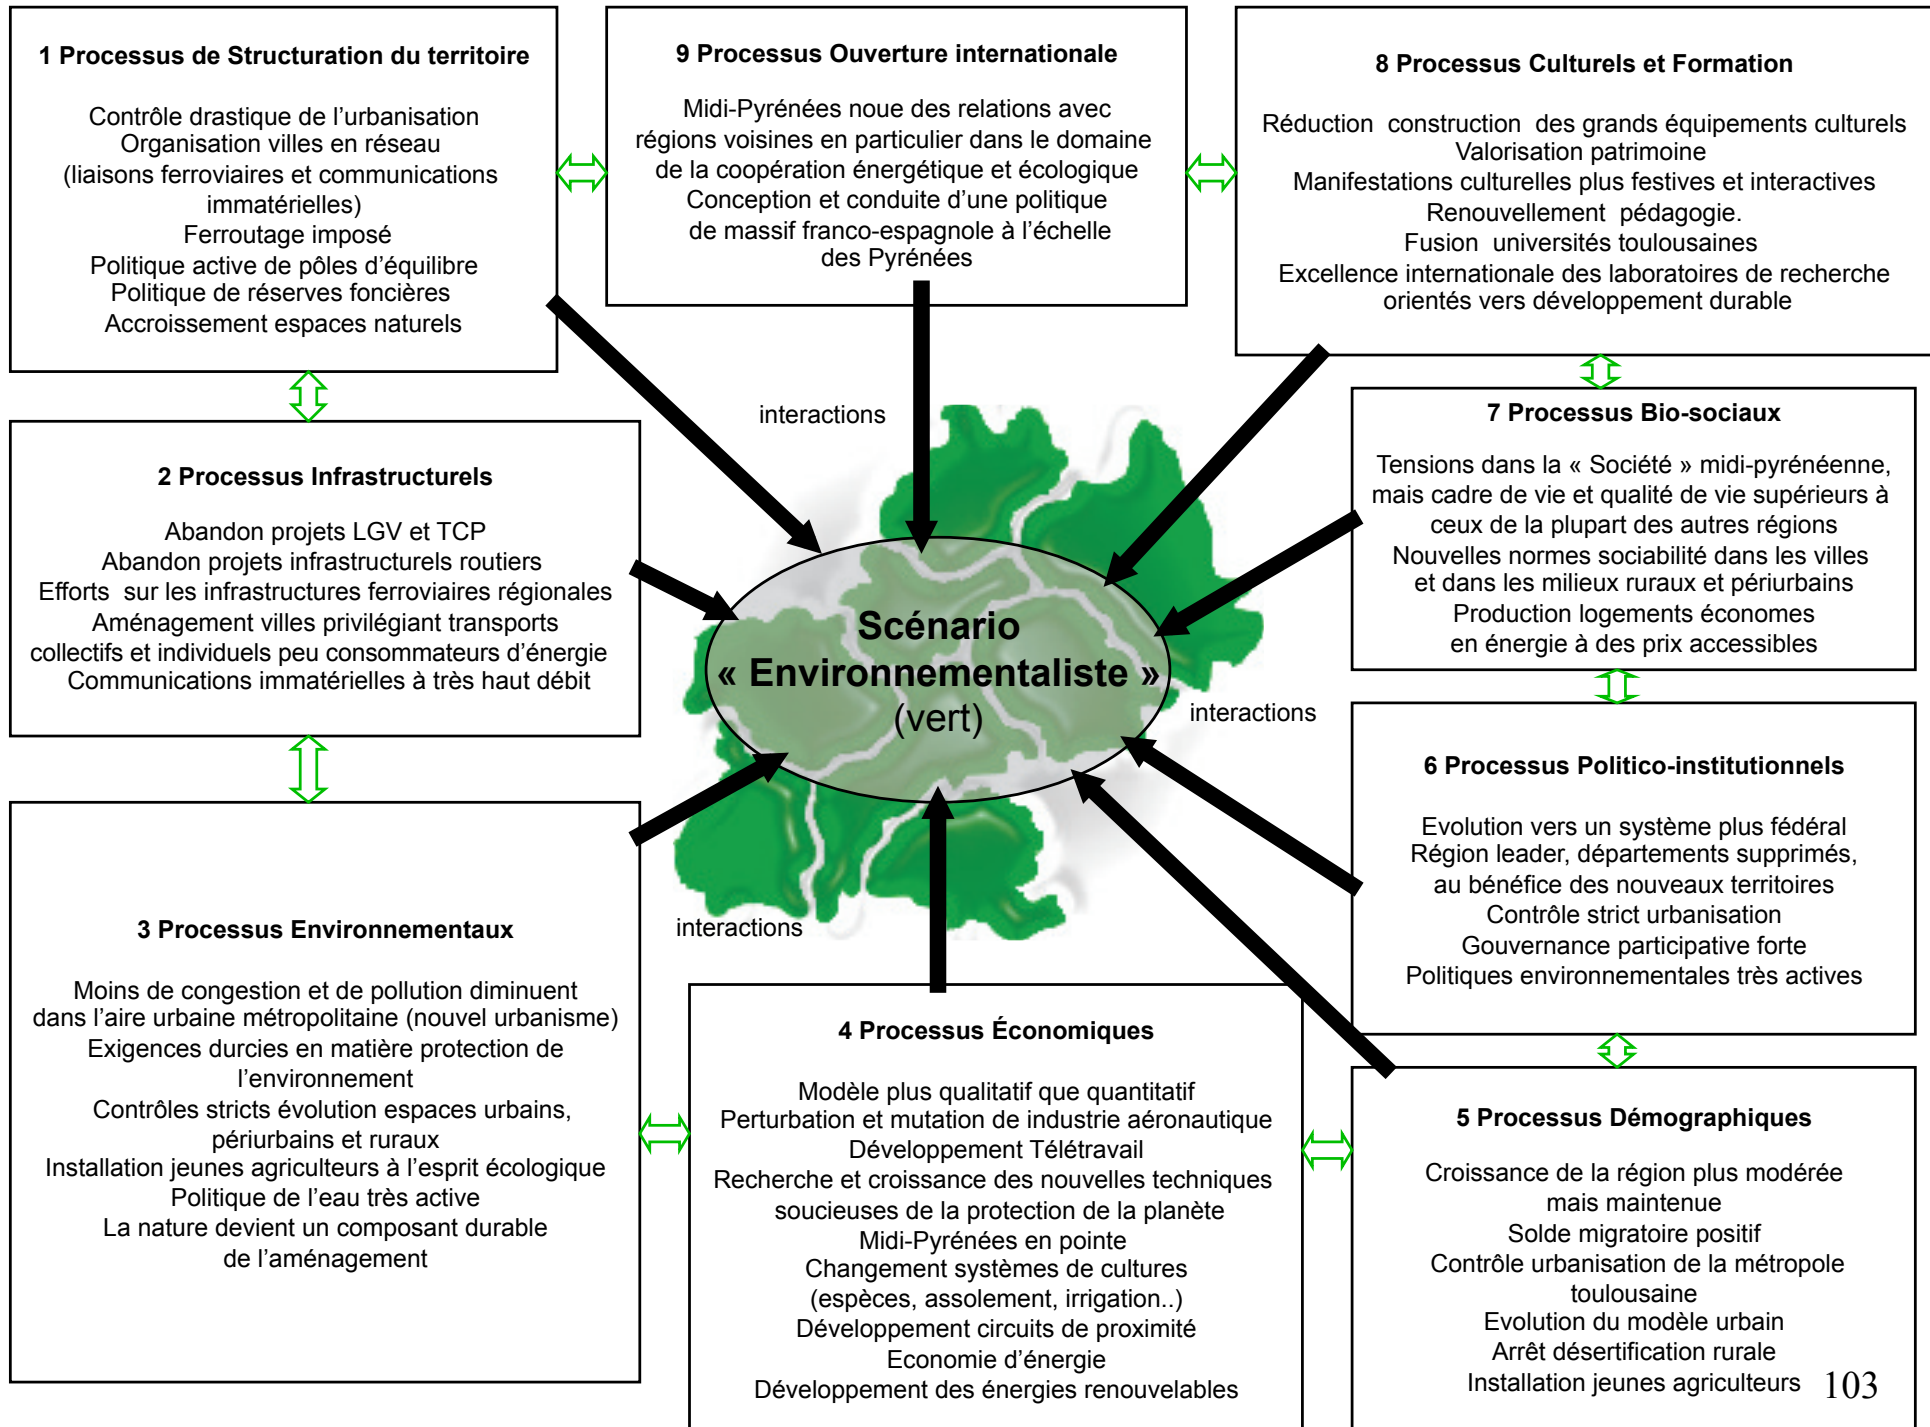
1 Processus de Structuration du territoire

Contrôle drastique de l'urbanisation
Organisation villes en réseau
(liaisons ferroviaires et communications immatérielles)
Ferroutage imposé
Politique active de pôles d'équilibre
Politique de réserves foncières
Accroissement espaces naturels

9 Processus Ouverture internationale

Midi-Pyrénées noue des relations avec régions voisines en particulier dans le domaine de la coopération énergétique et écologique
Conception et conduite d'une politique de massif franco-espagnole à l'échelle des Pyrénées

8 Processus Culturels et Formation

Réduction construction des grands équipements culturels
Valorisation patrimoine
Manifestations culturelles plus festives et interactives
Renouvellement pédagogie.
Fusion universités toulousaines
Excellence internationale des laboratoires de recherche orientés vers développement durable

interactions

2 Processus Infrastructurels

Abandon projets LGV et TCP
Abandon projets infrastructurels routiers
Efforts sur les infrastructures ferroviaires régionales
Aménagement villes privilégiant transports collectifs et individuels peu consommateurs d'énergie
Communications immatérielles à très haut débit

7 Processus Bio-sociaux

Tensions dans la « Société » midi-pyrénéenne, mais cadre de vie et qualité de vie supérieurs à ceux de la plupart des autres régions
Nouvelles normes sociabilité dans les villes et dans les milieux ruraux et périurbains
Production logements économes en énergie à des prix accessibles

Scénario
« Environnementaliste »
(vert)

interactions

6 Processus Politico-institutionnels

Evolution vers un système plus fédéral
Région leader, départements supprimés, au bénéfice des nouveaux territoires
Contrôle strict urbanisation
Gouvernance participative forte
Politiques environnementales très actives

interactions

3 Processus Environnementaux

Moins de congestion et de pollution diminuent dans l'aire urbaine métropolitaine (nouvel urbanisme)
Exigences durcies en matière protection de l'environnement
Contrôles stricts évolution espaces urbains, périurbains et ruraux
Installation jeunes agriculteurs à l'esprit écologique
Politique de l'eau très active
La nature devient un composant durable de l'aménagement

4 Processus Économiques

Modèle plus qualitatif que quantitatif
Perturbation et mutation de industrie aéronautique
Développement Télétravail
Recherche et croissance des nouvelles techniques soucieuses de la protection de la planète
Midi-Pyrénées en pointe
Changement systèmes de cultures
(espèces, assolement, irrigation..)
Développement circuits de proximité
Economie d'énergie
Développement des énergies renouvelables

5 Processus Démographiques

Croissance de la région plus modérée mais maintenue
Solde migratoire positif
Contrôle urbanisation de la métropole toulousaine
Evolution du modèle urbain
Arrêt désertification rurale
Installation jeunes agriculteurs

103